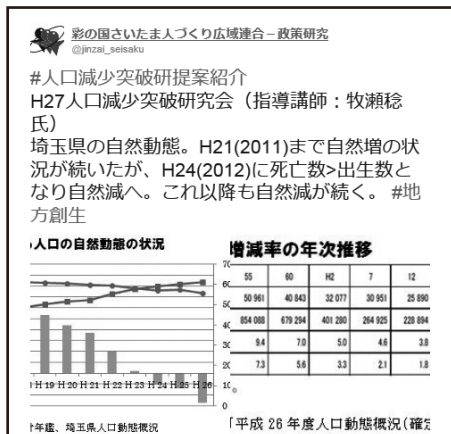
彩の国さいたま人づくり広域連合－政策研究
@jinzai_seisaku

#人口減少突破研提案紹介
H27人口減少突破研究会（指導講師：牧瀬稔氏）
埼玉県の自然動態。H21(2011)まで自然増の状況が続いたが、H24(2012)に死亡数>出生数となり自然減へ。これ以降も自然減が続く。 #地方創生

人口の自然動態の状況

H 19 H 20 H 21 H 22 H 23 H 24 H 25 H 26

年鑑、埼玉県人口動態概況

増減率の年次推移

70
60
50
40
30
20
10
0

| 55 | 60 | H2 | 7 | 12 |
|---|---|---|---|---|
| 50 961 | 40 843 | 32 077 | 30 951 | 25 890 |
| 854 088 | 679 294 | 401 280 | 264 925 | 228 894 |
| 9.4 | 7.0 | 5.0 | 4.6 | 3.8 |
| 7.3 | 5.6 | 3.3 | 2.1 | 1.8 |

「平成 26 年度人口動態概況（確